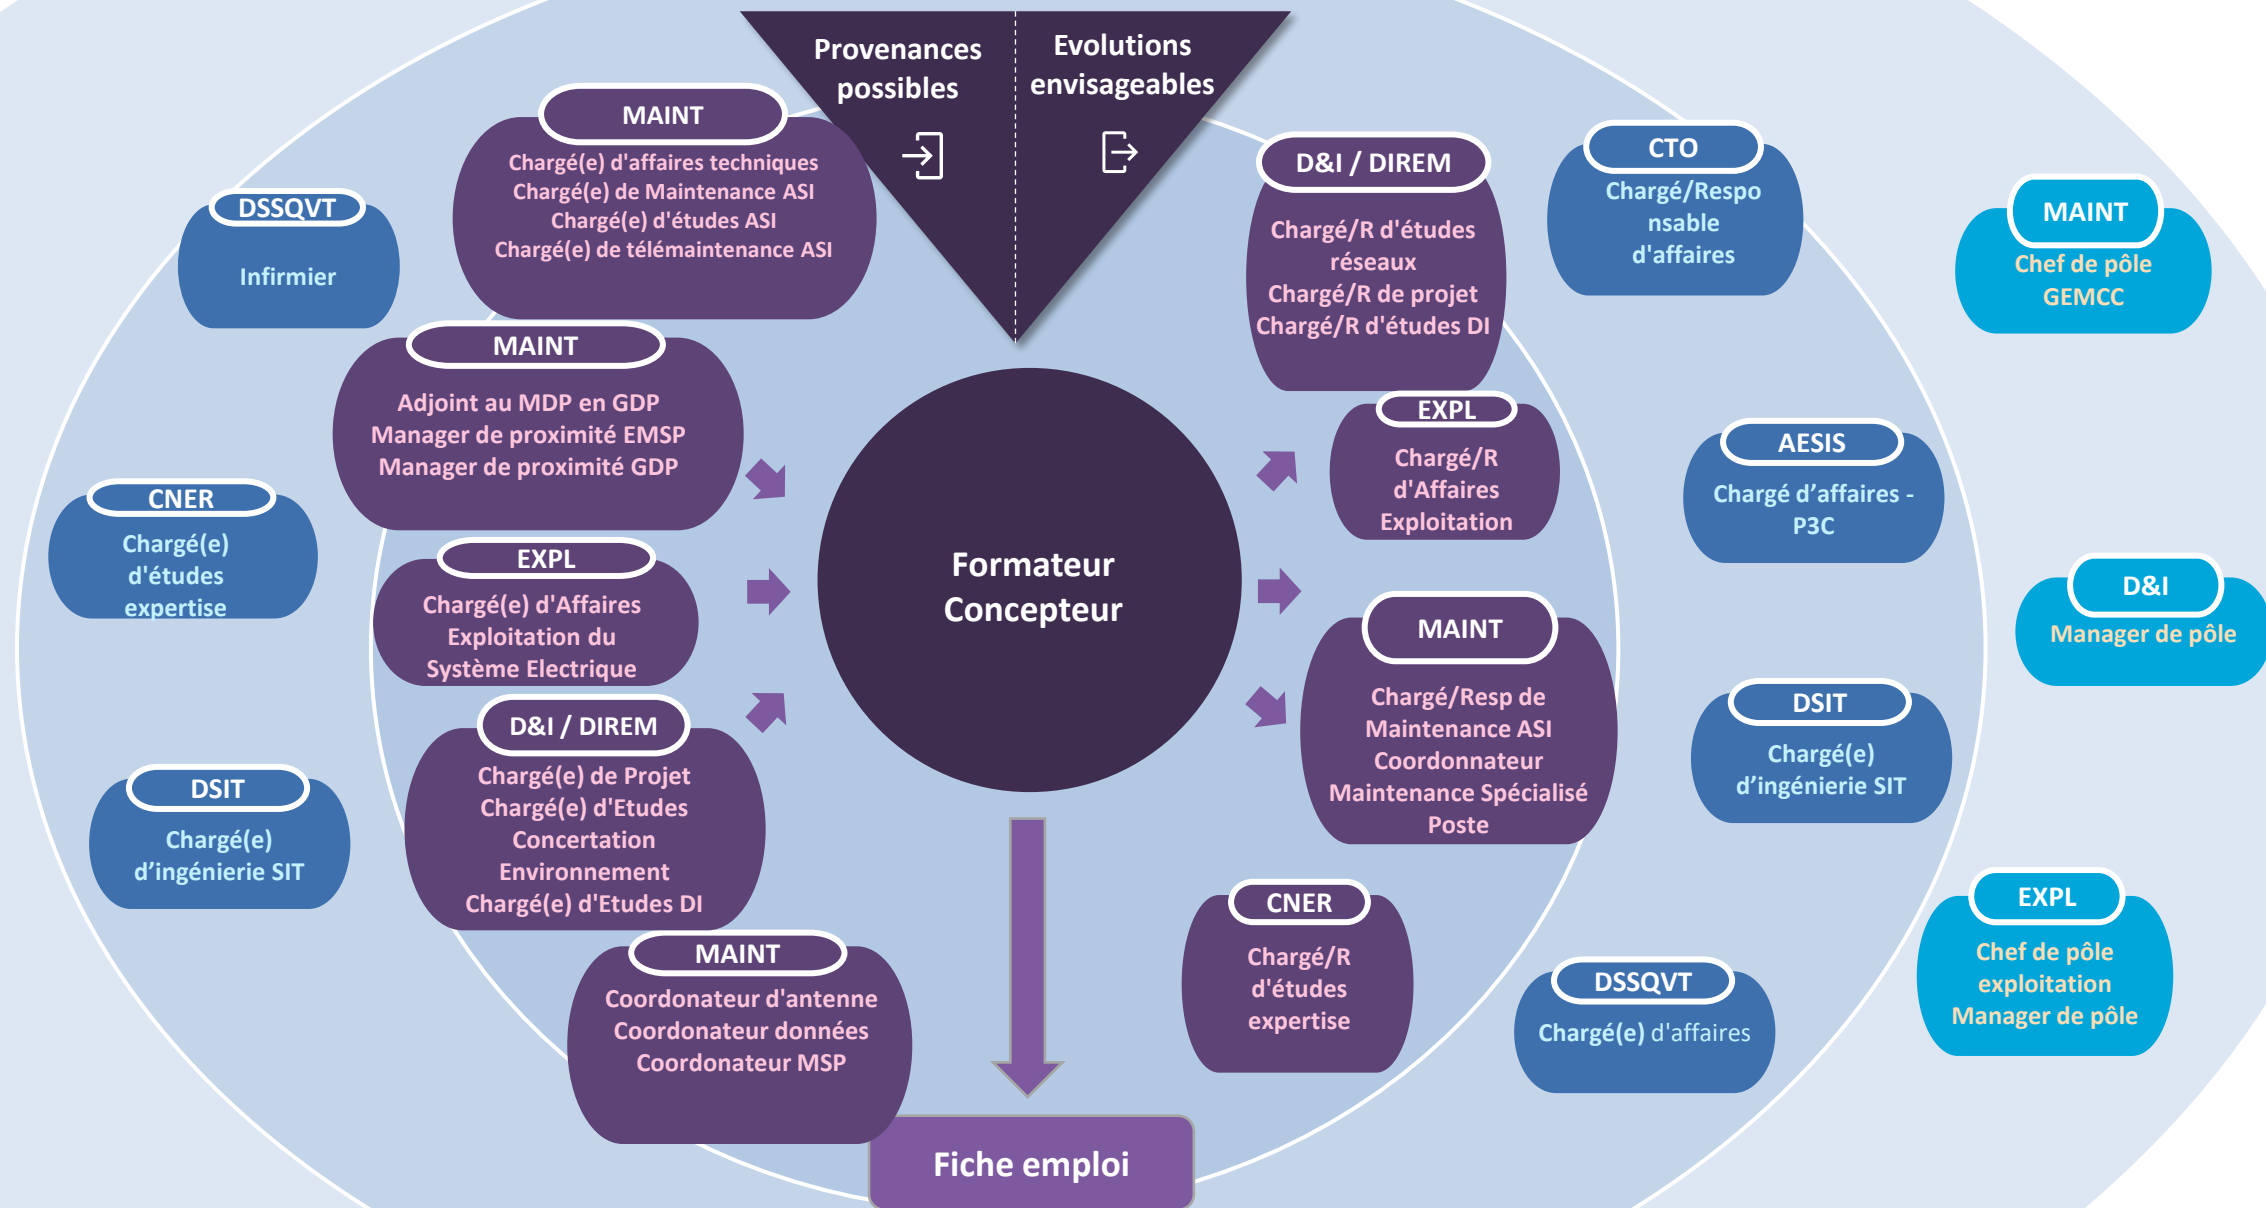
Provenances possibles

Evolutions envisageables

MAINT
Chargé(e) d'affaires techniques
Chargé(e) de Maintenance ASI
Chargé(e) d'études ASI
Chargé(e) de télémaintenance ASI

DSSQVT
Infirmier

MAINT
Adjoint au MDP en GDP
Manager de proximité EMSP
Manager de proximité GDP

CNER
Chargé(e) d'études expertise

EXPL
Chargé(e) d'Affaires Exploitation du Système Electrique

D&I / DIREM
Chargé(e) de Projet
Chargé(e) d'Etudes Concertation Environnement
Chargé(e) d'Etudes DI

DSIT
Chargé(e) d'ingénierie SIT

MAINT
Coordonateur d'antenne
Coordonateur données
Coordonateur MSP

Formateur Concepteur

Fiche emploi

D&I / DIREM
Chargé/R d'études réseaux
Chargé/R de projet
Chargé/R d'études DI

EXPL
Chargé/R d'Affaires Exploitation

MAINT
Chargé/Resp de Maintenance ASI
Coordonnateur Maintenance Spécialisé Poste

CNER
Chargé/R d'études expertise

CTO
Chargé/Responsable d'affaires

AESIS
Chargé d'affaires - P3C

DSIT
Chargé(e) d'ingénierie SIT

DSSQVT
Chargé(e) d'affaires

MAINT
Chef de pôle GEMCC

D&I
Manager de pôle

EXPL
Chef de pôle exploitation
Manager de pôle